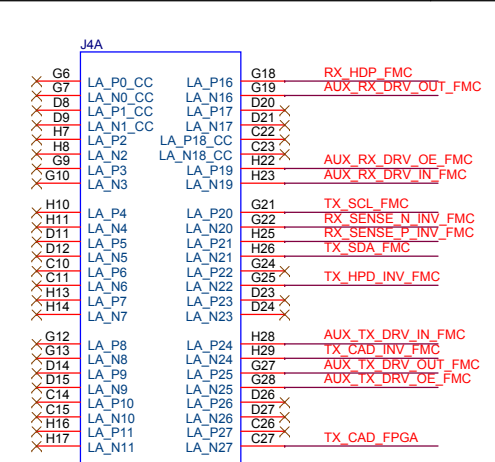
J4A

G6 LA_P0_CC
G7 LA_N0_CC
D8 LA_P1_CC
D9 LA_N1_CC
H7 LA_P2
H8 LA_N2
G9 LA_P3
G10 LA_N3

H10 LA_P4
H11 LA_N4
D11 LA_P5
D12 LA_N5
C10 LA_P6
C11 LA_N6
H13 LA_P7
H14 LA_N7

G12 LA_P8
G13 LA_N8
D14 LA_P9
D15 LA_N9
C14 LA_P10
C15 LA_N10
H16 LA_P11
H17 LA_N11

LA_P16 G18 RX_HDP_FMC
LA_N16 G19 AUX_RX_DRV_OUT_FMC
LA_P17 D20
LA_N17 D21
LA_P18_CC C22
LA_N18_CC C23
LA_P19 H22 AUX_RX_DRV_OE_FMC
LA_N19 H23 AUX_RX_DRV_IN_FMC

LA_P20 G21 TX_SCL_FMC
LA_N20 G22 RX_SENSE_N_INV_FMC
LA_P21 H25 RX_SENSE_P_INV_FMC
LA_N21 H26 TX_SDA_FMC
LA_P22 G24
LA_N22 G25 TX_HPD_INV_FMC
LA_P23 D23
LA_N23 D24

LA_P24 H28 AUX_TX_DRV_IN_FMC
LA_N24 H29 TX_CAD_INV_FMC
LA_P25 G27 AUX_TX_DRV_OUT_FMC
LA_N25 G28 AUX_TX_DRV_OE_FMC
LA_P26 D26
LA_N26 D27
LA_P27 C26
LA_N27 C27 TX_CAD_FPGA